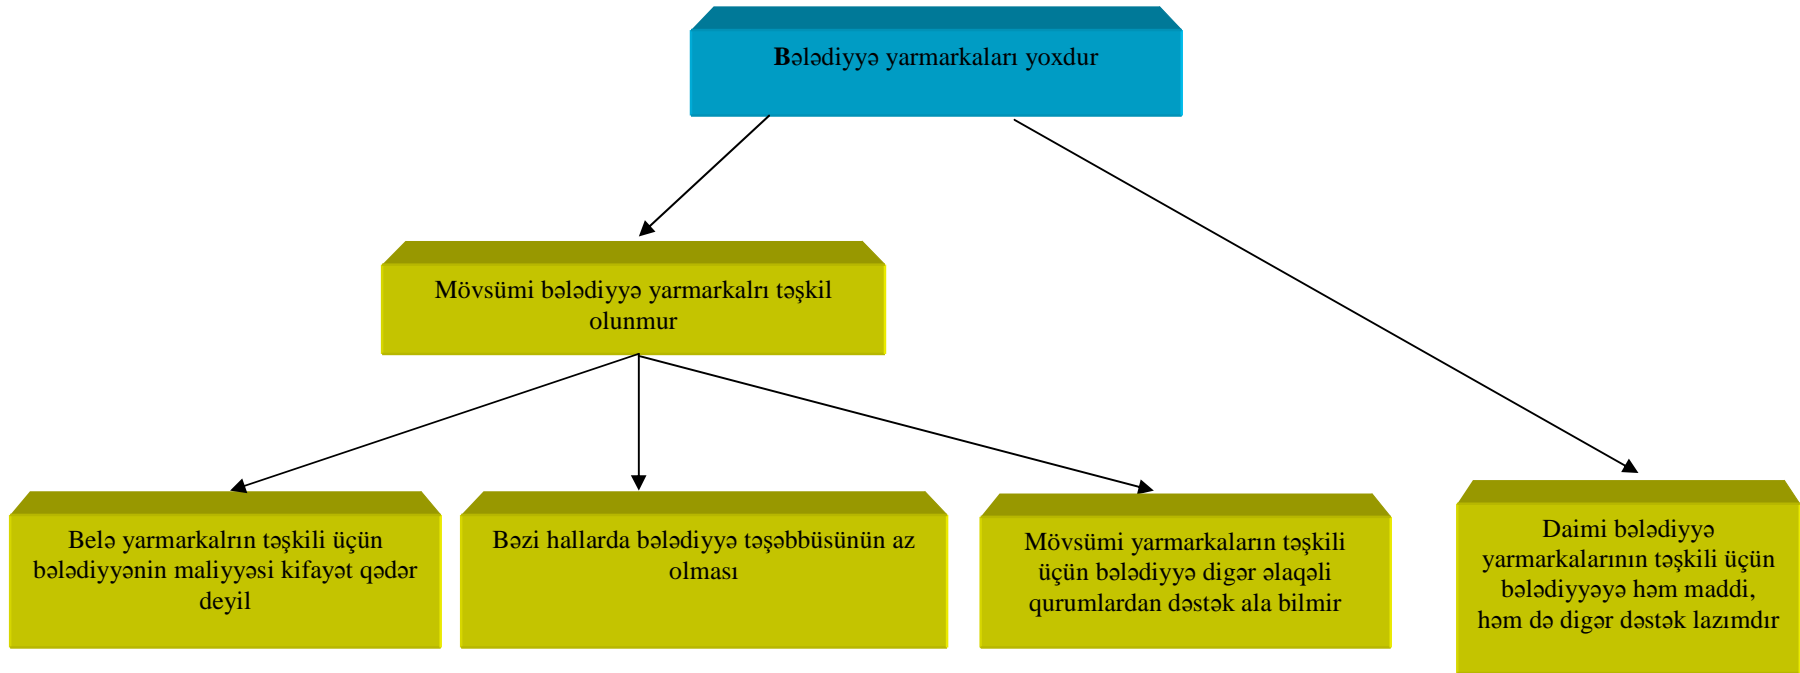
Bələdiyyə yarmarkaları yoxdur

Mövsümi bələdiyyə yarmarkalrı təşkil olunmur

Belə yarmarkalrın təşkili üçün bələdiyyənin maliyyəsi kifayət qədər deyil

Bəzi hallarda bələdiyyə təşəbbüsünün az olması

Mövsümi yarmarkaların təşkili üçün bələdiyyə digər əlaqəli qurumlardan dəstək ala bilmir

Daimi bələdiyyə yarmarkalarının təşkili üçün bələdiyyəyə həm maddi, həm də digər dəstək lazımdır